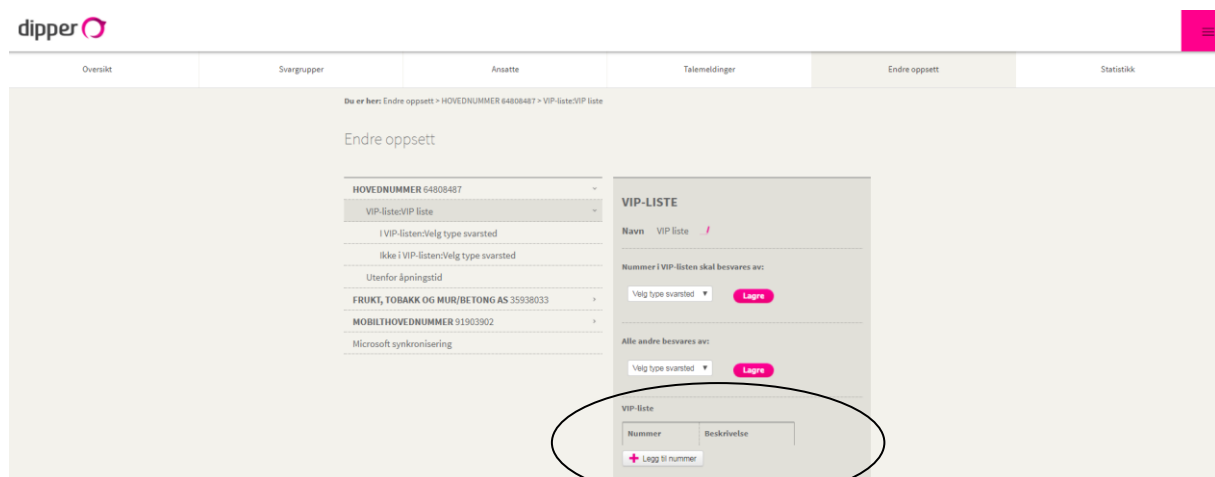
dipper

Oversikt | Svargrupper | Ansatte | Talemeldinger | Endre oppsett | Statistikk

Du er her: Endre oppsett > HOVEDNUMMER 64808487 > VIP-liste:VIP liste

Endre oppsett

HOVEDNUMMER 64808487
VIP-liste:VIP liste
I VIP-listen:Velg type svarsted
Ikke i VIP-listen:Velg type svarsted
Utenfor åpningstid
FRUKT, TOBAKK OG MUR/BETONG AS 35938033
MOBILTHOVEDNUMMER 91903902
Microsoft synkronisering

VIP-LISTE

Navn VIP liste

Nummer i VIP-listen skal besvares av:

Velg type svarsted
Lagre

Alle andre besvares av:

Velg type svarsted
Lagre

VIP-liste

| Nummer | Beskrivelse |
|---|---|

Legg til nummer